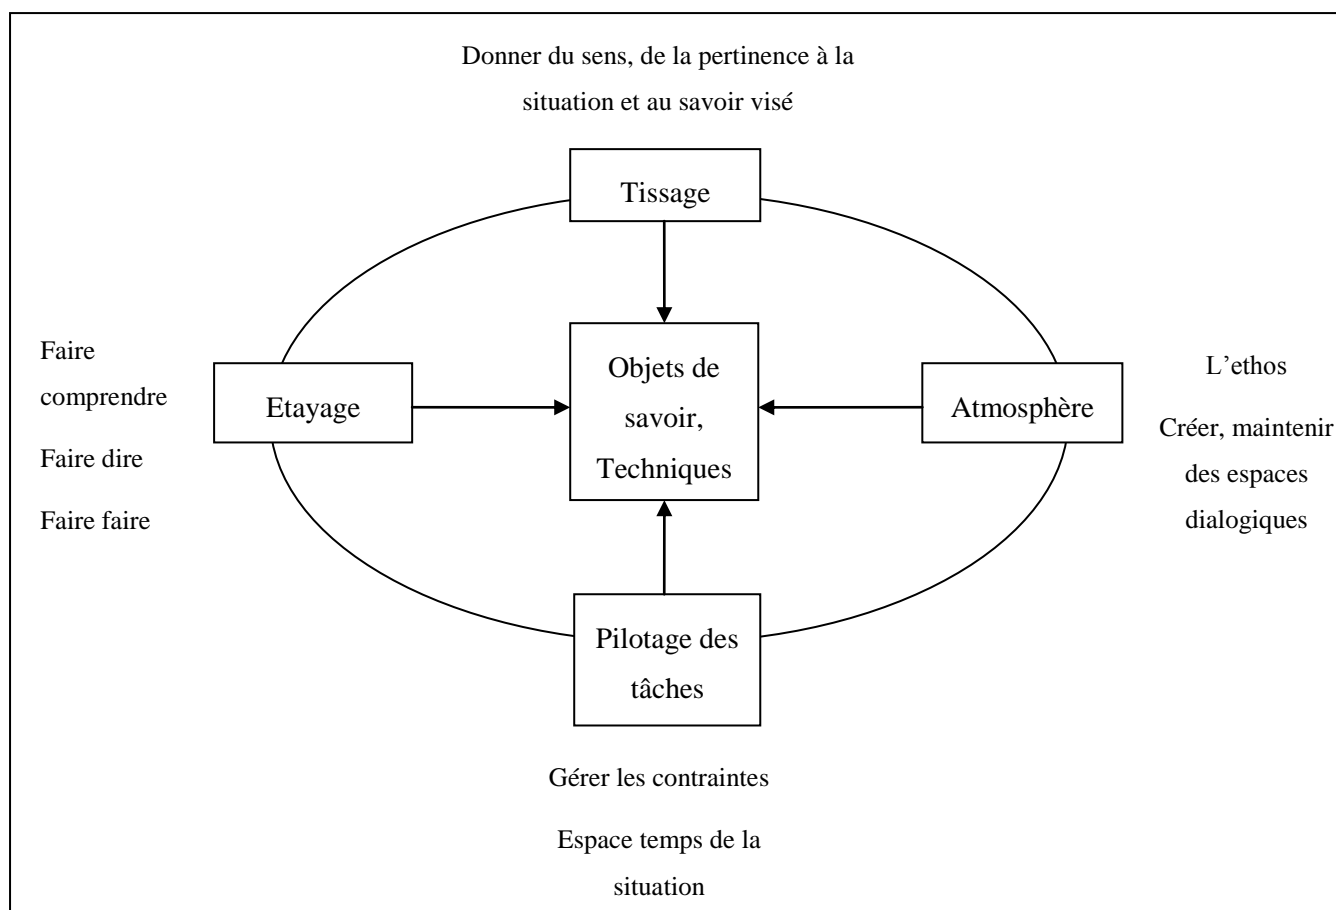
Donner du sens, de la pertinence à la situation et au savoir visé

Tissage

Faire comprendre

Faire dire

Faire faire

Etayage

Objets de savoir, Techniques

Atmosphère

L'ethos

Créer, maintenir des espaces dialogiques

Pilotage des tâches

Gérer les contraintes

Espace temps de la situation